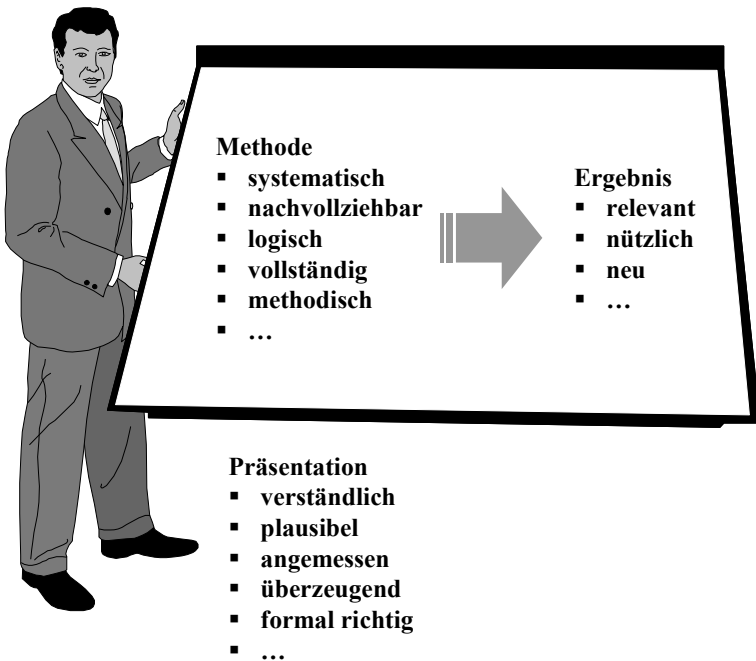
**Methode**
- systematisch
- nachvollziehbar
- logisch
- vollständig
- methodisch
- …

**Ergebnis**
- relevant
- nützlich
- neu
- …

**Präsentation**
- verständlich
- plausibel
- angemessen
- überzeugend
- formal richtig
- …